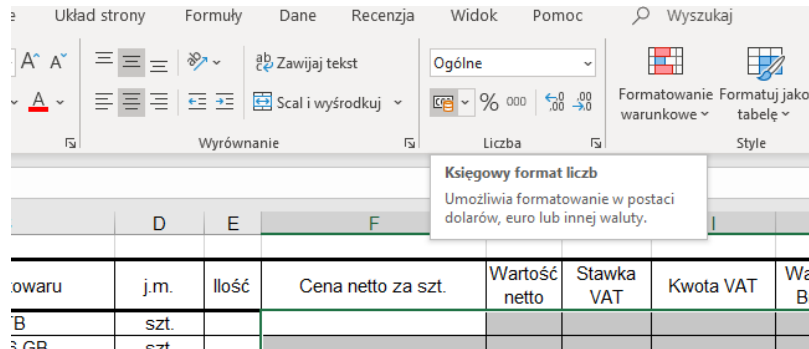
e Układ strony Formuły Dane Recenzja Widok Pomoc Wyszukaj

A^ A˅ Zawijaj tekst Ogólne

A Scal i wyśrodkuj % 000 $^{,0}_{,00}$ $^{,00}_{,0}$ Formatowanie warunkowe Formatuj jako tabelę

Wyrównanie Liczba Style

Księgowy format liczb
Umożliwia formatowanie w postaci dolarów, euro lub innej waluty.

| | D | E | F | | | I | |
|---|---|---|---|---|---|---|---|
| towaru | j.m. | Ilość | Cena netto za szt. | Wartość netto | Stawka VAT | Kwota VAT | Wa B |
| TB | szt. | | | | | | |
| 3 GB | szt. | | | | | | |